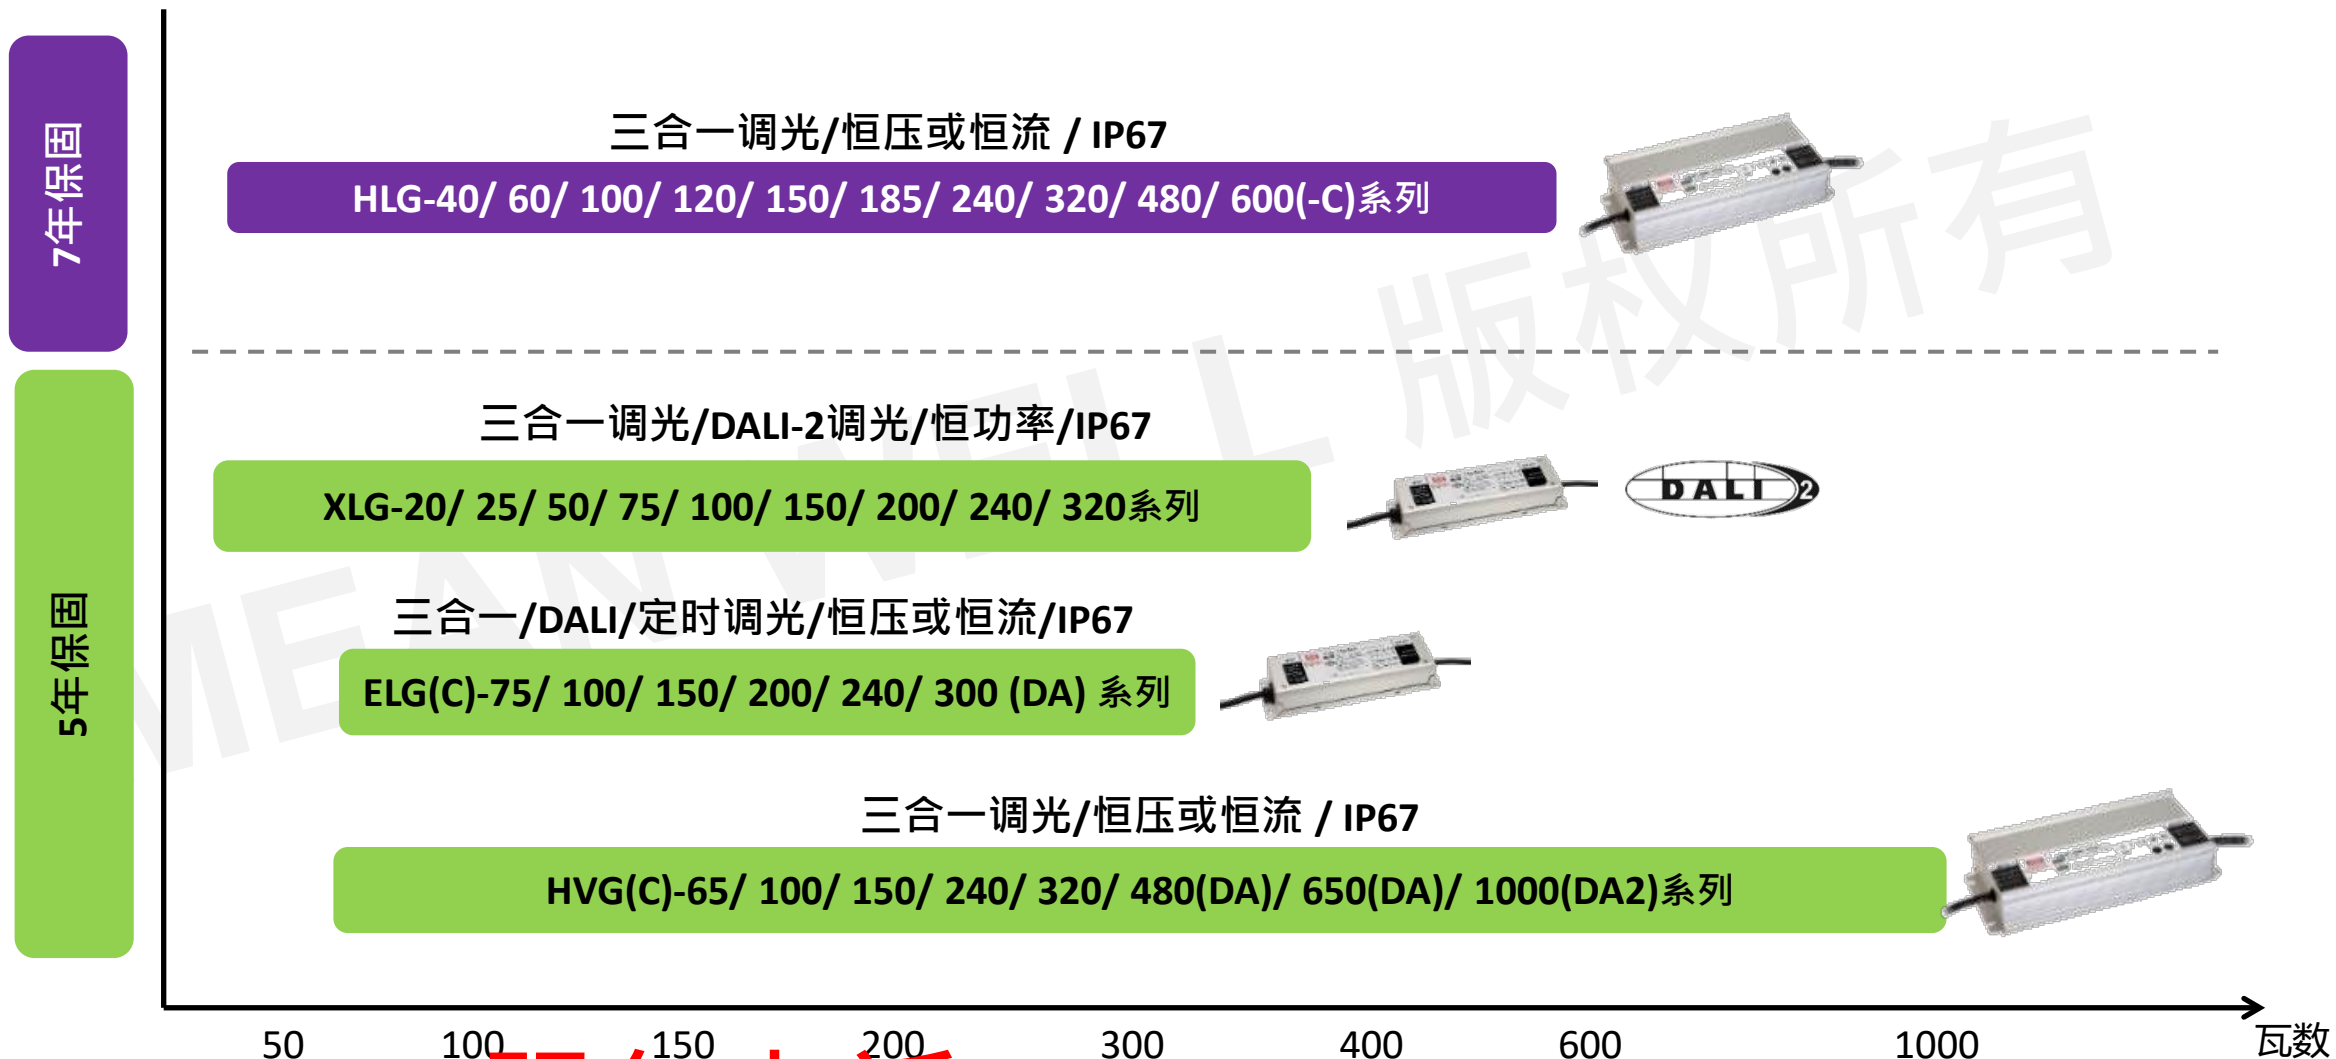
7年保固

三合一调光/恒压或恒流 / IP67

HLG-40/ 60/ 100/ 120/ 150/ 185/ 240/ 320/ 480/ 600(-C)系列

5年保固

三合一调光/DALI-2调光/恒功率/IP67

XLG-20/ 25/ 50/ 75/ 100/ 150/ 200/ 240/ 320系列

DALI 2

三合一/DALI/定时调光/恒压或恒流/IP67

ELG(C)-75/ 100/ 150/ 200/ 240/ 300 (DA) 系列

三合一调光/恒压或恒流 / IP67

HVG(C)-65/ 100/ 150/ 240/ 320/ 480(DA)/ 650(DA)/ 1000(DA2)系列

MEAN WELL 版权所有

50 100 150 200 300 400 600 1000 瓦数

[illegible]